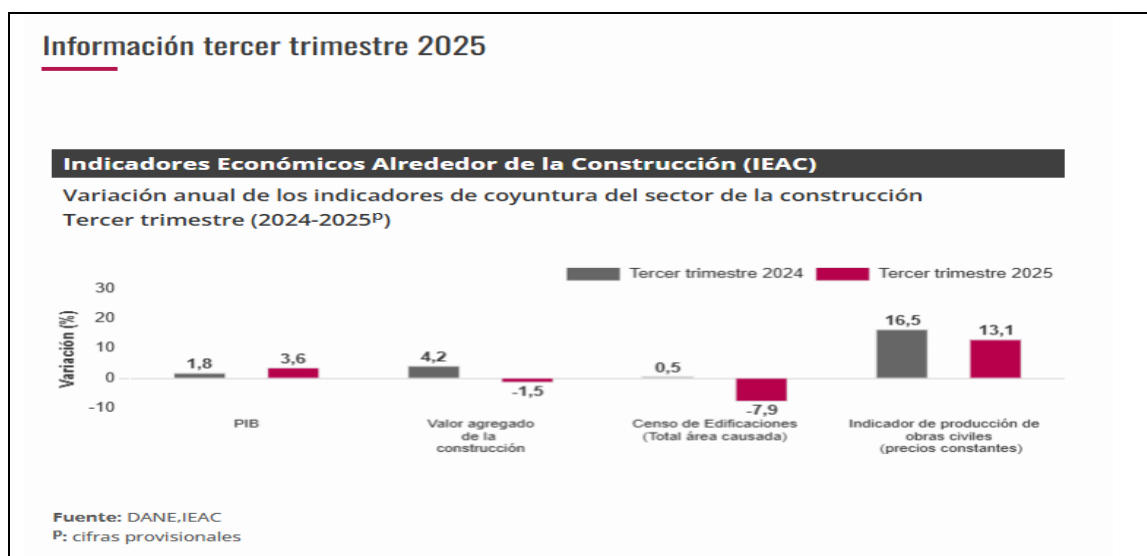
Información tercer trimestre 2025

Indicadores Económicos Alrededor de la Construcción (IEAC)

Variación anual de los indicadores de coyuntura del sector de la construcción
Tercer trimestre (2024-2025$^{P}$)

Tercer trimestre 2024
Tercer trimestre 2025

Variación (%)

30
20
10
0
-10

1,8
3,6
4,2
-1,5
0,5
-7,9
16,5
13,1

PIB

Valor agregado de la construcción

Censo de Edificaciones (Total área causada)

Indicador de producción de obras civiles (precios constantes)

Fuente: DANE,IEAC
P: cifras provisionales